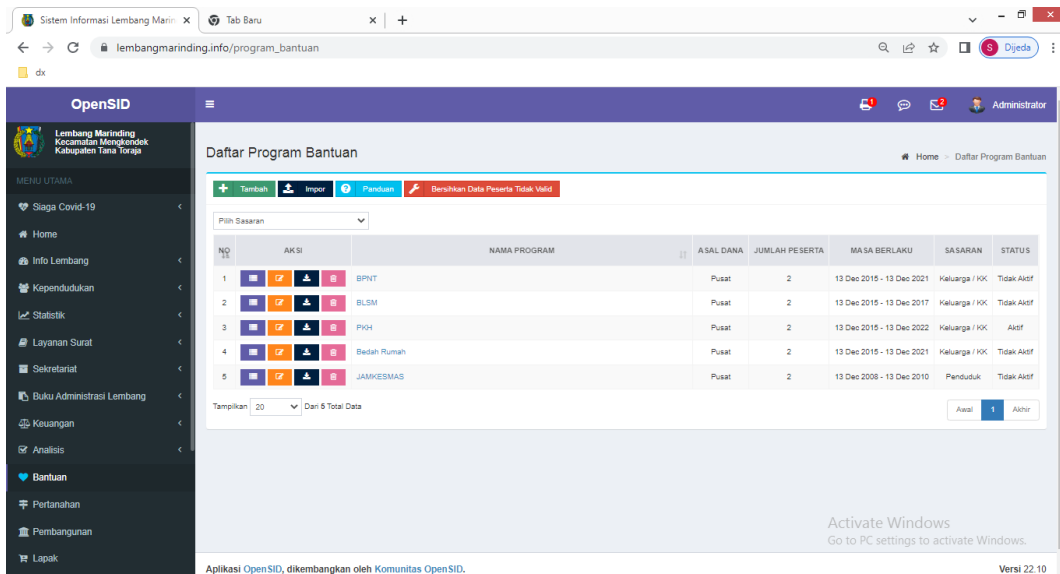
Sistem Informasi Lembang Marin × Tab Baru × +

lembangmarinding.info/program_bantuan

S Dijeda

dx

OpenSID

1 2 Administrator

Lembang Marinding
Kecamatan Mengkendek
Kabupaten Tana Toraja

MENU UTAMA

Siaga Covid-19

Home

Info Lembang

Kependudukan

Statistik

Layanan Surat

Sekretariat

Buku Administrasi Lembang

Keuangan

Analisis

Bantuan

Pertanahan

Pembangunan

Lapak

Daftar Program Bantuan

Home > Daftar Program Bantuan

Tambah Impor Panduan Bersihkan Data Peserta Tidak Valid

Pilih Sasaran

| NO | AKSI | NAMA PROGRAM | ASAL DANA | JUMLAH PESERTA | MASA BERLAKU | SASARAN | STATUS |
|---|---|---|---|---|---|---|---|
| 1 | | BPNT | Pusat | 2 | 13 Dec 2015 - 13 Dec 2021 | Keluarga / KK | Tidak Aktif |
| 2 | | BLSM | Pusat | 2 | 13 Dec 2015 - 13 Dec 2017 | Keluarga / KK | Tidak Aktif |
| 3 | | PKH | Pusat | 2 | 13 Dec 2015 - 13 Dec 2022 | Keluarga / KK | Aktif |
| 4 | | Bedah Rumah | Pusat | 2 | 13 Dec 2015 - 13 Dec 2021 | Keluarga / KK | Tidak Aktif |
| 5 | | JAMKESMAS | Pusat | 2 | 13 Dec 2008 - 13 Dec 2010 | Penduduk | Tidak Aktif |

Tampilkan 20 Dari 5 Total Data

Awal 1 Akhir

Activate Windows
Go to PC settings to activate Windows.

Aplikasi OpenSID, dikembangkan oleh Komunitas OpenSID.

Versi 22.10